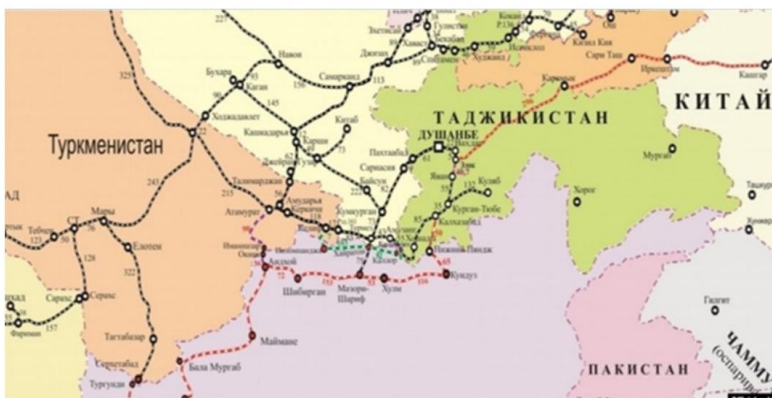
Туркменистан
ТАДЖИКИСТАН
КИТАЙ
ДУШАНБЕ
ПАКИСТАН
ЧАММУ
(оспари
Навои
Бухара
Каган
Ходжадавлет
Самарканд
Китаб
Карши
Камашаи
Талимарджан
Амударья
Керкичи
Атамурат
Кумкурган
Байсун
Сариасия
Пахтаабад
Термез
Хайратон
Нижний Пяндж
Курган-Тюбе
Кулоб
Яван
Вахдат
Хорог
Мургаб
Джизак
Гулистан
Бекабад
Худжанд
Ислам
Канибадам
Коканд
Кизил Кия
Сари Таш
Иркештам
Кашгар
Карамык
Мары
Теджен
Серахс
Елотен
Тагтабазар
Керкетабад
Тургунди
Бала Мургаб
Маймане
Шибирган
Мазори Шариф
Хулм
Кундуз
Андхой
Акина
Имамназар
Гилгит
Мургаб